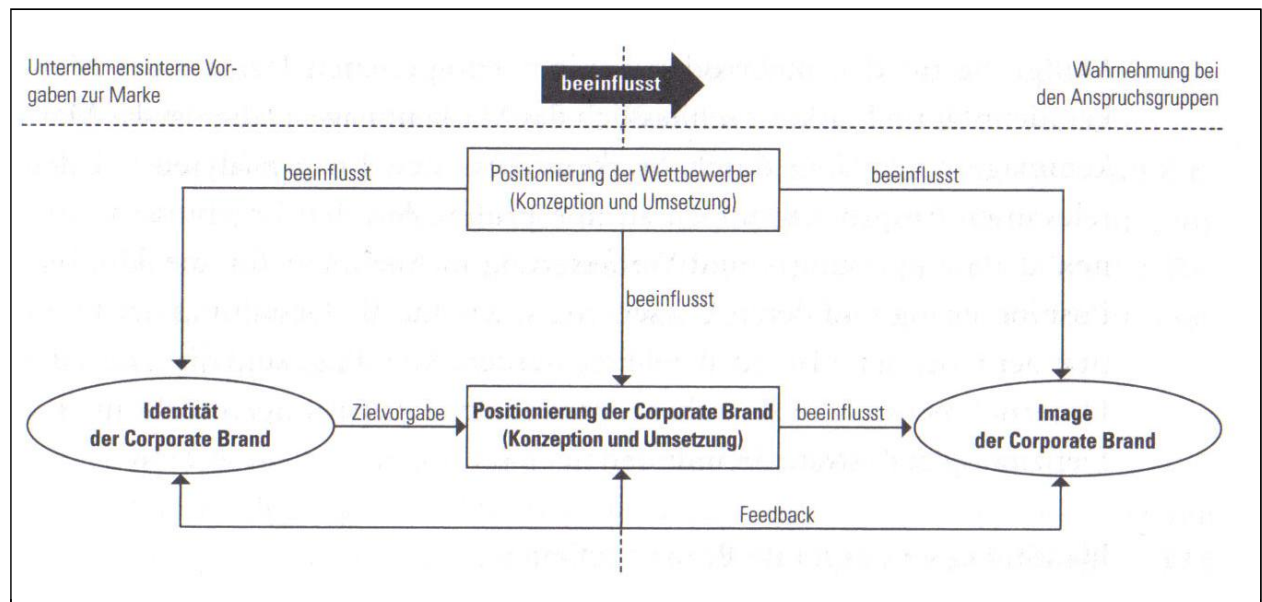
Unternehmensinterne Vorgaben zur Marke

beeinflusst

Wahrnehmung bei den Anspruchsgruppen

beeinflusst

Positionierung der Wettbewerber (Konzeption und Umsetzung)

beeinflusst

beeinflusst

Identität der Corporate Brand

Zielvorgabe

Positionierung der Corporate Brand (Konzeption und Umsetzung)

beeinflusst

Image der Corporate Brand

Feedback